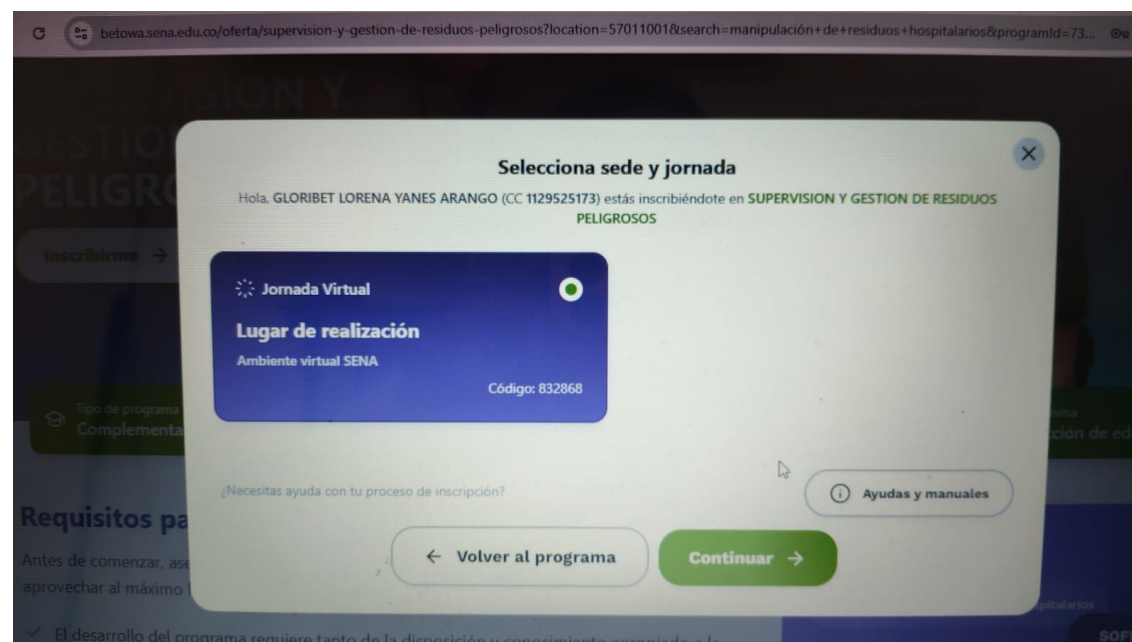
betowa.sena.edu.co/oferta/supervision-y-gestion-de-residuos-peligrosos?location=57011001&search=manipulación+de+residuos+hospitalarios&programId=73...

SUPERVISION Y
GESTIO
PELIGRO

Inscribirme →

Tipo de programa
Complementa

ción de ed

Requisitos pa

Antes de comenzar, ase
aprovechar al máximo

El desarrollo del programa requiere tanto de la disposición y conocimiento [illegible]

Selecciona sede y jornada

Hola, GLORIBET LORENA YANES ARANGO (CC 1129525173) estás inscribiéndote en SUPERVISION Y GESTION DE RESIDUOS PELIGROSOS

Jornada Virtual

Lugar de realización

Ambiente virtual SENA

Código: 832868

¿Necesitas ayuda con tu proceso de inscripción?

Ayudas y manuales

← Volver al programa

Continuar →

pitalarios

SOF